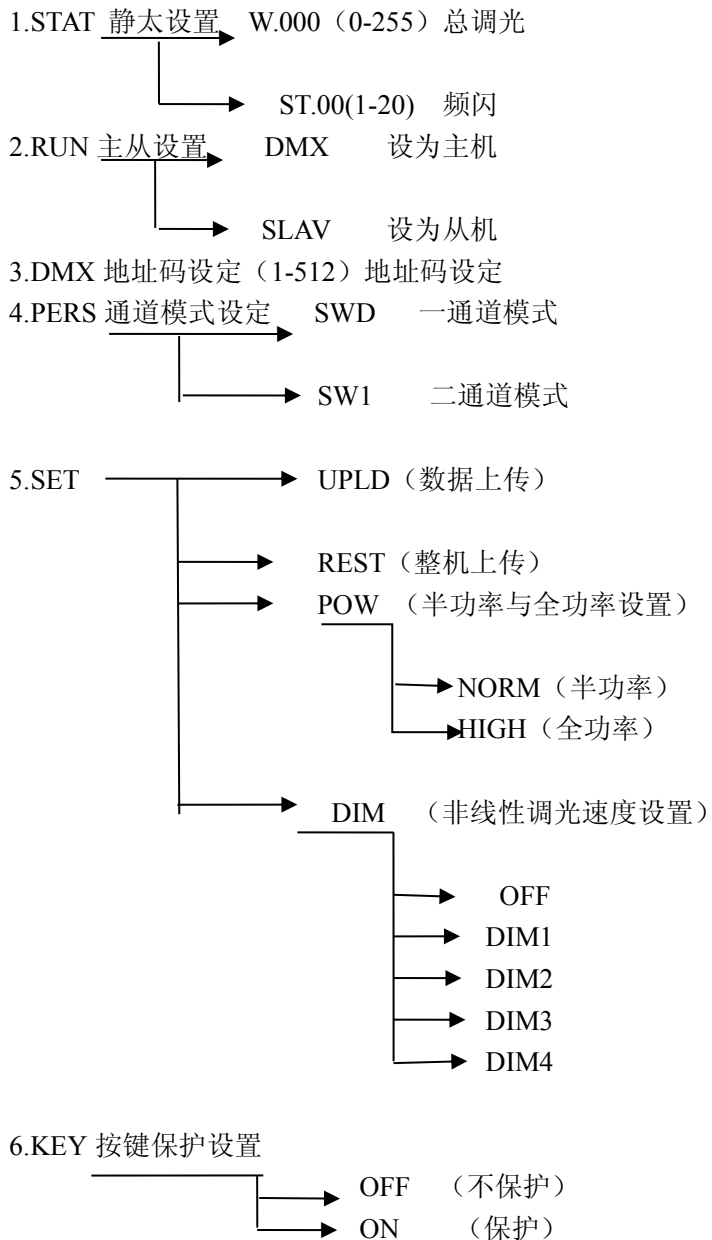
1.STAT 静太设置 W.000（0-255）总调光

ST.00(1-20) 频闪

2.RUN 主从设置 DMX 设为主机

SLAV 设为从机

3.DMX 地址码设定（1-512）地址码设定

4.PERS 通道模式设定 SWD 一通道模式

SW1 二通道模式

5.SET UPLD（数据上传）

REST（整机上传）

POW （半功率与全功率设置）

NORM（半功率）

HIGH（全功率）

DIM （非线性调光速度设置）

OFF

DIM1

DIM2

DIM3

DIM4

6.KEY 按键保护设置

OFF （不保护）

ON （保护）